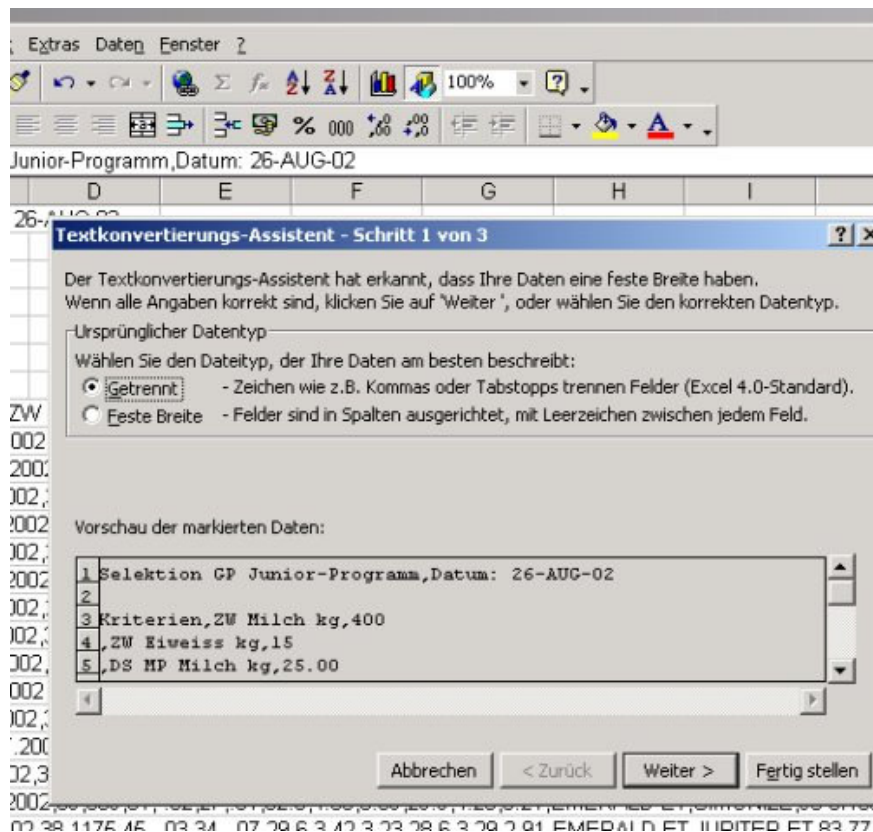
Extras Daten Fenster ?

100%

Junior-Programm,Datum: 26-AUG-02

| D | E | F | G | H | I |
|---|---|---|---|---|---|

26-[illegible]

Textkonvertierungs-Assistent - Schritt 1 von 3

Der Textkonvertierungs-Assistent hat erkannt, dass Ihre Daten eine feste Breite haben.
Wenn alle Angaben korrekt sind, klicken Sie auf 'Weiter', oder wählen Sie den korrekten Datentyp.

Ursprünglicher Datentyp

Wählen Sie den Dateityp, der Ihre Daten am besten beschreibt:

Getrennt - Zeichen wie z.B. Kommas oder Tabstopps trennen Felder (Excel 4.0-Standard).

Feste Breite - Felder sind in Spalten ausgerichtet, mit Leerzeichen zwischen jedem Feld.

ZW
002
200
02,
2002
02,
2002
02,
02,
02,
002
02,
.200
02,3

Vorschau der markierten Daten:

1 Selektion GP Junior-Programm,Datum: 26-AUG-02
2
3 Kriterien,ZW Milch kg,400
4 ,ZW Eiweiss kg,15
5 ,DS MP Milch kg,25.00

Abbrechen < Zurück Weiter > Fertig stellen

2002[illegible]

02,38,1175,45,,03,34,,07,29,6,3,42,3,23,28,6,3,29,2,91,EMERALD ET,JUPITER ET,83,77